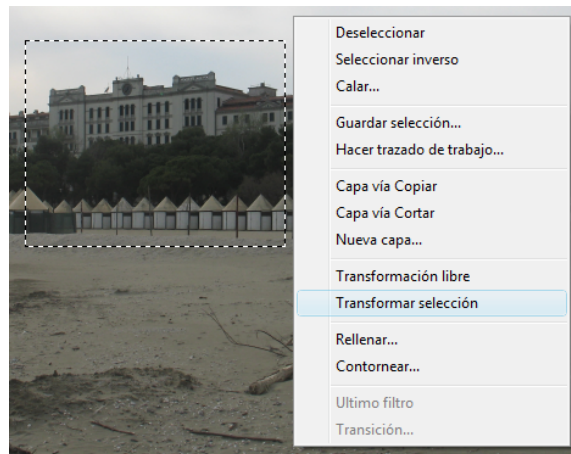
Deseleccionar
Seleccionar inverso
Calar...

Guardar selección...
Hacer trazado de trabajo...

Capa vía Copiar
Capa vía Cortar
Nueva capa...

Transformación libre
Transformar selección

Rellenar...
Contornear...

Ultimo filtro
Transición...